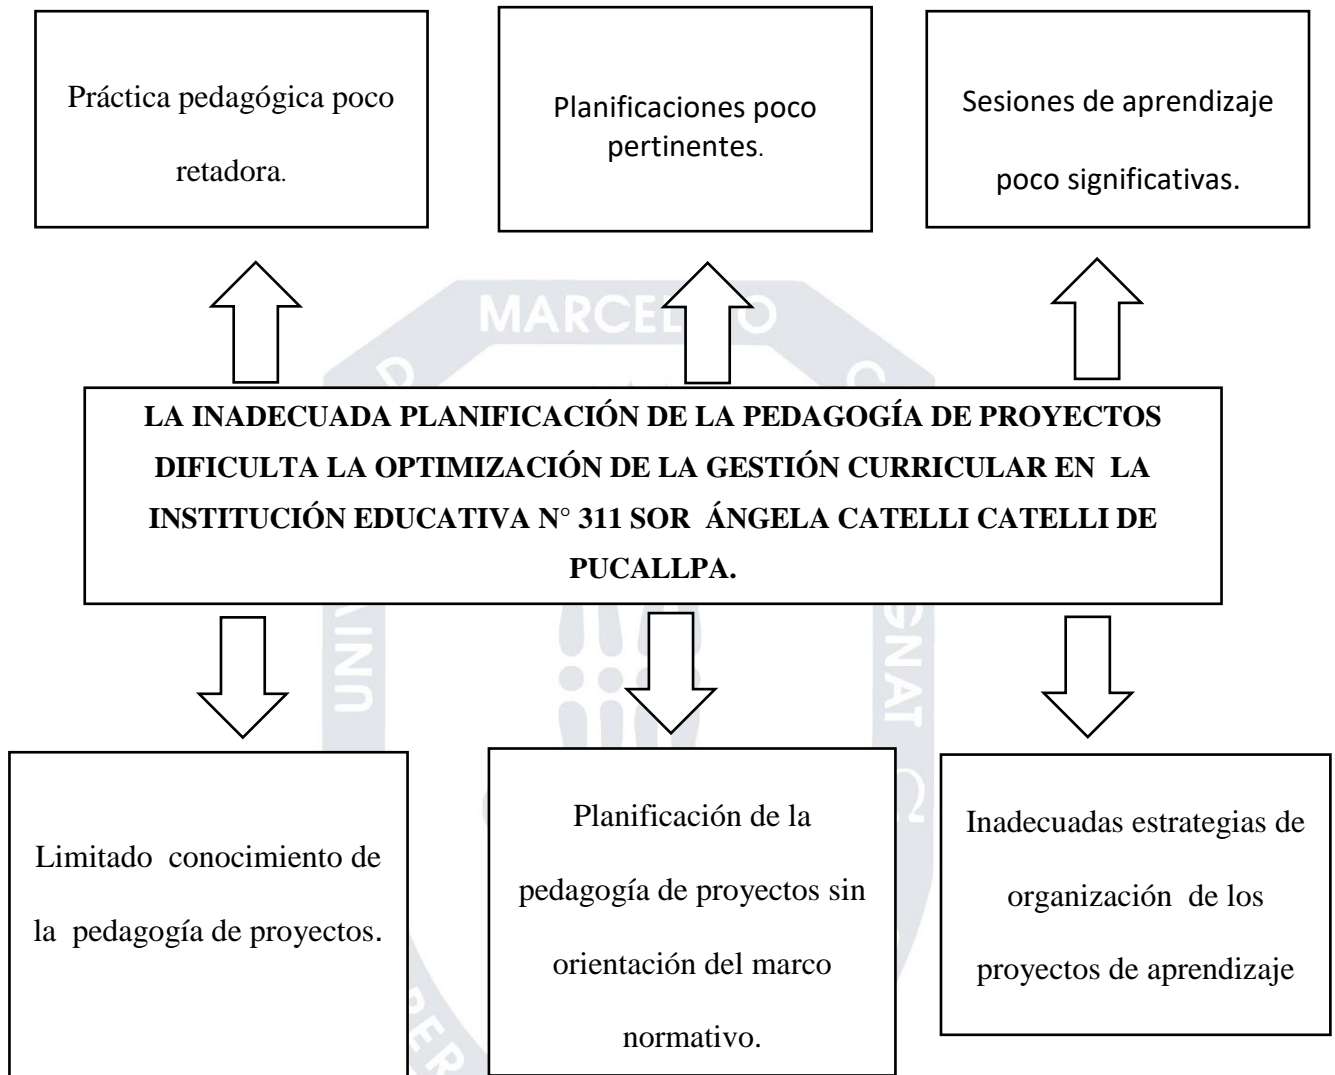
Práctica pedagógica poco retadora.

Planificaciones poco pertinentes.

Sesiones de aprendizaje poco significativas.

MARCELINO

LA INADECUADA PLANIFICACIÓN DE LA PEDAGOGÍA DE PROYECTOS DIFICULTA LA OPTIMIZACIÓN DE LA GESTIÓN CURRICULAR EN LA INSTITUCIÓN EDUCATIVA N° 311 SOR ÁNGELA CATELLI CATELLI DE PUCALLPA.

Limitado conocimiento de la pedagogía de proyectos.

Planificación de la pedagogía de proyectos sin orientación del marco normativo.

Inadecuadas estrategias de organización de los proyectos de aprendizaje